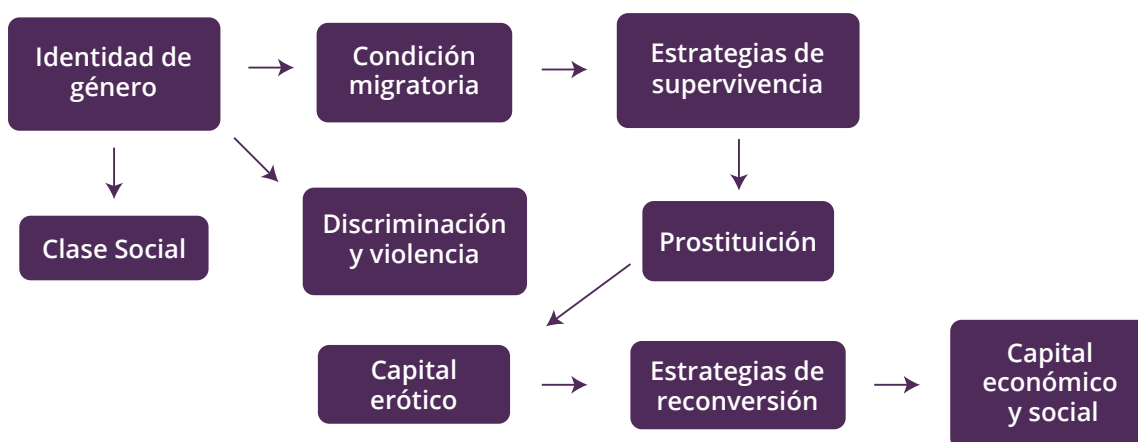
Identidad de género

Condición migratoria

Estrategias de supervivencia

Clase Social

Discriminación y violencia

Prostituición

Capital erótico

Estrategias de reconversión

Capital económico y social